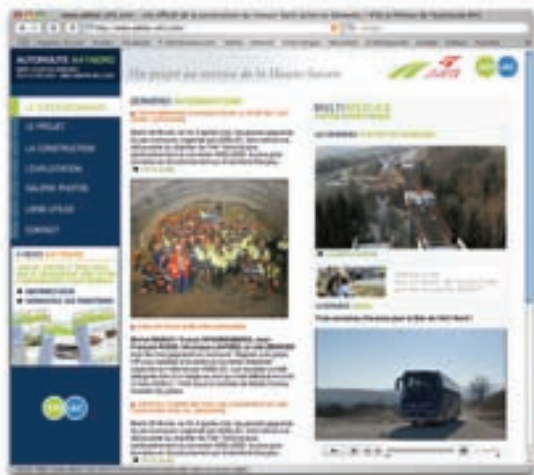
AUTOROUTE A41 NORD

Un projet au service de la Haute-Savoie

LE SITE DES RIVERAINS

LE PROJET

LA CONSTRUCTION

L'EXPLOITATION

GALERIE PHOTOS

LIENS UTILES

CONTACT

DERNIÈRES INFORMATIONS

MULTIMÉDIA

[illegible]